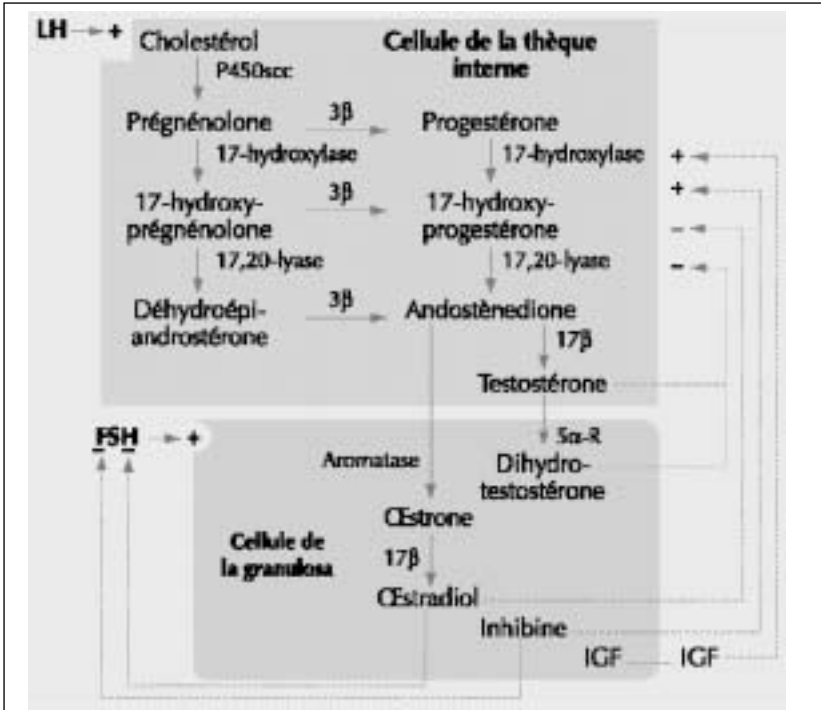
LH + Cholestérol
P450scc
Cellule de la thèque interne

Prégnénolone 3β Progestérone
17-hydroxylase 17-hydroxylase +

17-hydroxy-prégnénolone 3β 17-hydroxy-progestérone +
17,20-lyase 17,20-lyase –
–

Déhydroépi-androstérone 3β Andostènedione
17β
Testostérone

FSH +
5α-R
Aromatase
Dihydro-testostérone

Œstrone
Cellule de la granulosa
17β
Œstradiol
Inhibine
IGF IGF